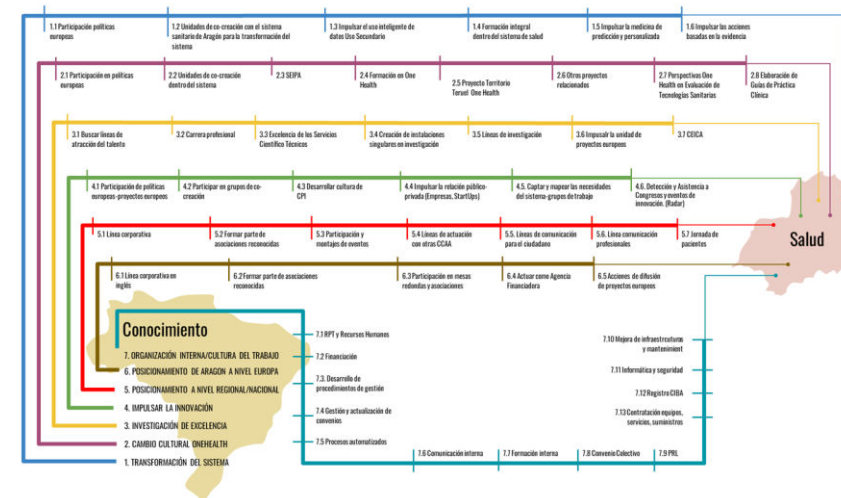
1.1 Participación políticas europeas

1.2 Unidades de co-creación con el sistema sanitario de Aragón para la transformación del sistema

1.3 Impulsar el uso inteligente de datos Uso Secundario

1.4 Formación integral dentro del sistema de salud

1.5 Impulsar la medicina de predicción y personalizada

1.6 Impulsar las acciones basadas en la evidencia

2.1 Participación en políticas europeas

2.2 Unidades de co-creación dentro del sistema

2.3 SEIPA

2.4 Formación en One Health

2.5 Proyecto Territorio Teruel One Health

2.6 Otros proyectos relacionados

2.7 Perspectivas One Health en Evaluación de Tecnologías Sanitarias

2.8 Elaboración de Guías de Práctica Clínica

3.1 Buscar líneas de atracción del talento

3.2 Carrera profesional

3.3 Excelencia de los Servicios Científico Técnicos

3.4 Creación de instalaciones singulares en investigación

3.5 Líneas de investigación

3.6 Impulsar la unidad de proyectos europeos

3.7 CEICA

4.1 Participación de políticas europeas-proyectos europeos

4.2 Participar en grupos de co-creación

4.3 Desarrollar cultura de CPI

4.4 Impulsar la relación público-privada (Empresas, StartUps)

4.5. Captar y mapear las necesidades del sistema-grupos de trabajo

4.6. Detección y Asistencia a Congresos y eventos de innovación. (Radar)

Salud

5.1 Línea corporativa

5.2 Formar parte de asociaciones reconocidas

5.3 Participación y montajes de eventos

5.4 Líneas de actuación con otras CCAA

5.5. Líneas de comunicación para el ciudadano

5.6. Línea comunicación profesionales

5.7 Jornada de pacientes

6.1 Línea corporativa en inglés

6.2 Formar parte de asociaciones reconocidas

6.3 Participación en mesas redondas y asociaciones

6.4 Actuar como Agencia Financiadora

6.5 Acciones de difusión de proyectos europeos

Conocimiento

7. ORGANIZACIÓN INTERNA/CULTURA DEL TRABAJO

6. POSICIONAMIENTO DE ARAGÓN A NIVEL EUROPA

5. POSICIONAMIENTO A NIVEL REGIONAL/NACIONAL

4. IMPULSAR LA INNOVACIÓN

3. INVESTIGACIÓN DE EXCELENCIA

2. CAMBIO CULTURAL ONEHEALTH

1. TRANSFORMACIÓN DEL SISTEMA

7.1 RPT y Recursos Humanos

7.2 Financiación

7.3. Desarrollo de procedimientos de gestión

7.4 Gestión y actualización de convenios

7.5 Procesos automatizados

7.6 Comunicación interna

7.7 Formación interna

7.8 Convenio Colectivo

7.9 PRL

7.10 Mejora de infraestructuras y mantenimiento

7.11 Informática y seguridad

7.12 Registro CIBA

7.13 Contratación equipos, servicios, suministros